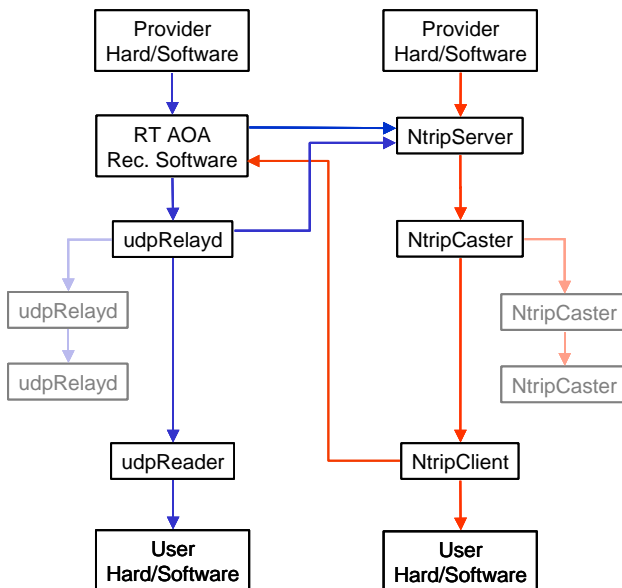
Provider Hard/Software

Provider Hard/Software

RT AOA Rec. Software

NtripServer

udpRelayd

NtripCaster

udpRelayd

udpRelayd

NtripCaster

NtripCaster

udpReader

NtripClient

User Hard/Software

User Hard/Software